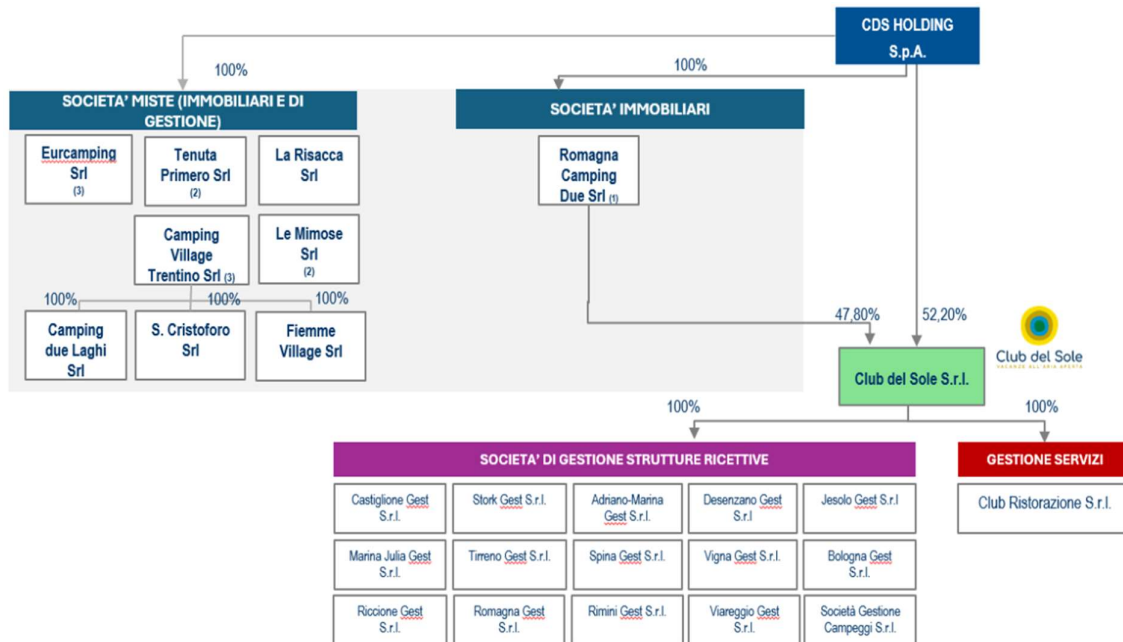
CDS HOLDING S.p.A.

100%

100%

SOCIETA' MISTE (IMMOBILIARI E DI GESTIONE)

Eurcamping Srl (3)

Tenuta Primero Srl (2)

La Risacca Srl

Camping Village Trentino Srl (3)

Le Mimose Srl (2)

100%

100%

100%

Camping due Laghi Srl

S. Cristoforo Srl

Fiemme Village Srl

SOCIETA' IMMOBILIARI

Romagna Camping Due Srl (1)

47,80%

52,20%

Club del Sole

VACANZE ALL'ARIA APERTA

Club del Sole S.r.l.

100%

100%

SOCIETA' DI GESTIONE STRUTTURE RICETTIVE

GESTIONE SERVIZI

Club Ristorazione S.r.l.

| Castiglione Gest S.r.l. | Stork Gest S.r.l. | Adriano-Marina Gest S.r.l. | Desenzano Gest S.r.l | Jesolo Gest S.r.l |
|---|---|---|---|---|
| Marina Julia Gest S.r.l. | Tirreno Gest S.r.l. | Spina Gest S.r.l. | Vigna Gest S.r.l. | Bologna Gest S.r.l. |
| Riccione Gest S.r.l. | Romagna Gest S.r.l. | Rimini Gest S.r.l. | Viareggio Gest S.r.l. | Società Gestione Campeggi S.r.l. |